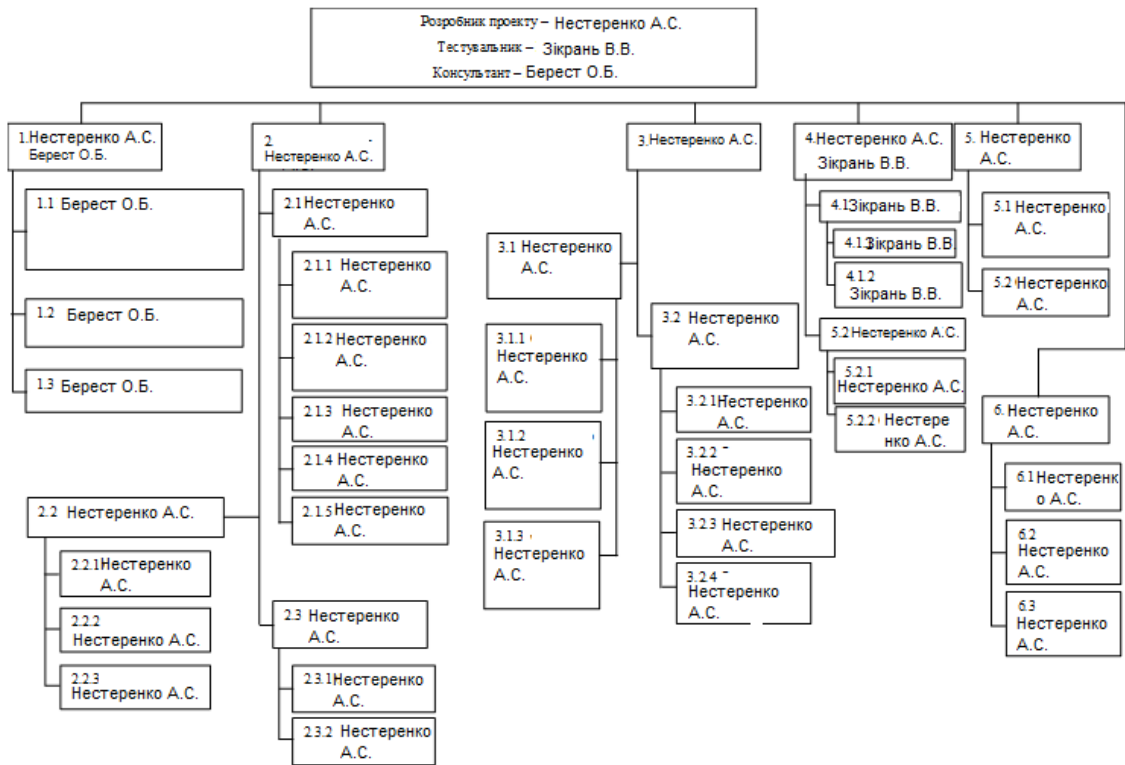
Розробник проекту – Нестеренко А.С.
Тестувальник – Зікрань В.В.
Консультант – Берест О.Б.

1.Нестеренко А.С.
Берест О.Б.

1.1 Берест О.Б.

1.2 Берест О.Б.

1.3 Берест О.Б.

2.
Нестеренко А.С.

2.1 Нестеренко А.С.

2.1.1 Нестеренко А.С.

2.1.2 Нестеренко А.С.

2.1.3 Нестеренко А.С.

2.1.4 Нестеренко А.С.

2.1.5 Нестеренко А.С.

2.2 Нестеренко А.С.

2.2.1 Нестеренко А.С.

2.2.2 Нестеренко А.С.

2.2.3 Нестеренко А.С.

2.3 Нестеренко А.С.

2.3.1 Нестеренко А.С.

2.3.2 Нестеренко А.С.

3.Нестеренко А.С.

3.1 Нестеренко А.С.

3.1.1 Нестеренко А.С.

3.1.2 Нестеренко А.С.

3.1.3 Нестеренко А.С.

3.2 Нестеренко А.С.

3.2.1 Нестеренко А.С.

3.2.2 Нестеренко А.С.

3.2.3 Нестеренко А.С.

3.2.4 Нестеренко А.С.

4.Нестеренко А.С.
Зікрань В.В.

4.1 Зікрань В.В.

4.1.1 Зікрань В.В.

4.1.2 Зікрань В.В.

5.2 Нестеренко А.С.

5.2.1 Нестеренко А.С.

5.2.2 Нестеренко А.С.

5. Нестеренко А.С.

5.1 Нестеренко А.С.

5.2 Нестеренко А.С.

6. Нестеренко А.С.

6.1 Нестеренко А.С.

6.2 Нестеренко А.С.

6.3 Нестеренко А.С.